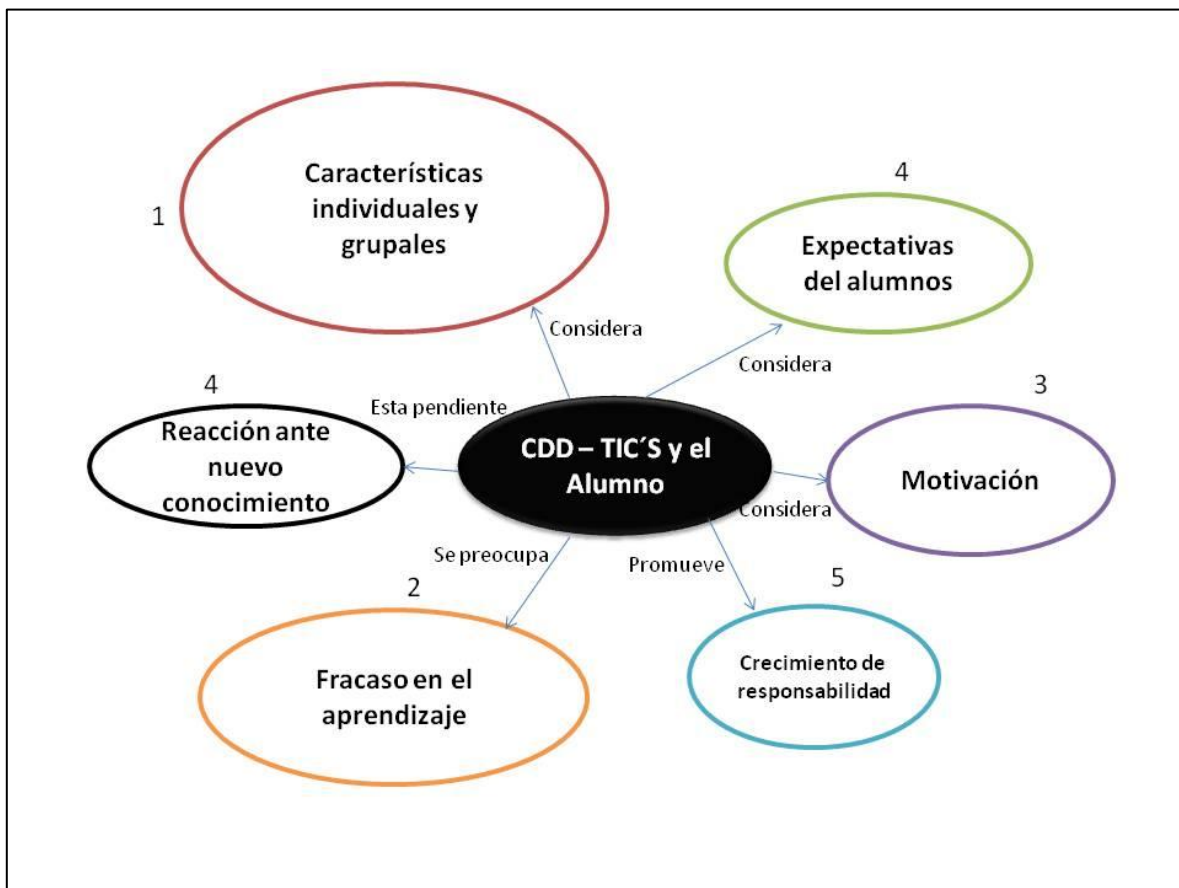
CDD – TIC´S y el Alumno

1
Características individuales y grupales

Considera

4
Expectativas del alumnos

Considera

3
Motivación

Considera

Promueve

5
Crecimiento de responsabilidad

Se preocupa

2
Fracaso en el aprendizaje

Esta pendiente

4
Reacción ante nuevo conocimiento